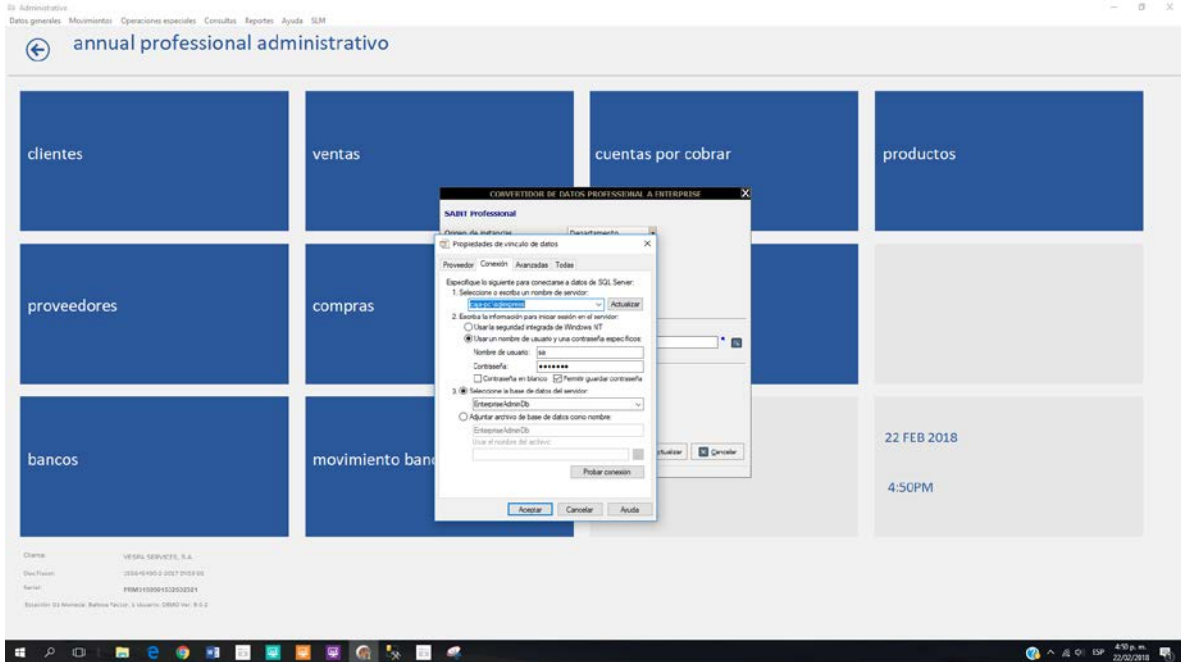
Administrativo
Datos generales Movimientos Operaciones especiales Consultas Reportes Ayuda SLM

annual professional administrativo

clientes

ventas

cuentas por cobrar

productos

proveedores

compras

bancos

movimiento ban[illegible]

22 FEB 2018

4:50PM

CONVERTIDOR DE DATOS PROFESSIONAL A ENTERPRISE
SAINT Professional
Origen de instancias
Departamento

Propiedades de vínculo de datos
Proveedor Conexión Avanzadas Todas
Especifique lo siguiente para conectarse a datos de SQL Server:
1. Seleccione o escriba un nombre de servidor:
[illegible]
Actualizar
2. Escriba la información para iniciar sesión en el servidor:
Usar la seguridad integrada de Windows NT
Usar un nombre de usuario y una contraseña específicos:
Nombre de usuario: sa
Contraseña: •••••••
Contraseña en blanco Permitir guardar contraseña
3. Seleccione la base de datos del servidor:
EnterpriseAdminDb
Adjuntar archivo de base de datos como nombre:
EnterpriseAdminDb
Usar el nombre del archivo:
Probar conexión
Aceptar Cancelar Ayuda

Actualizar Cancelar

Cliente: VESAL SERVICES, S.A.
Doc.Fiscal: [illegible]
Serial: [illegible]
Ejecución: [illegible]

ESP 4:50 p. m. 22/02/2018